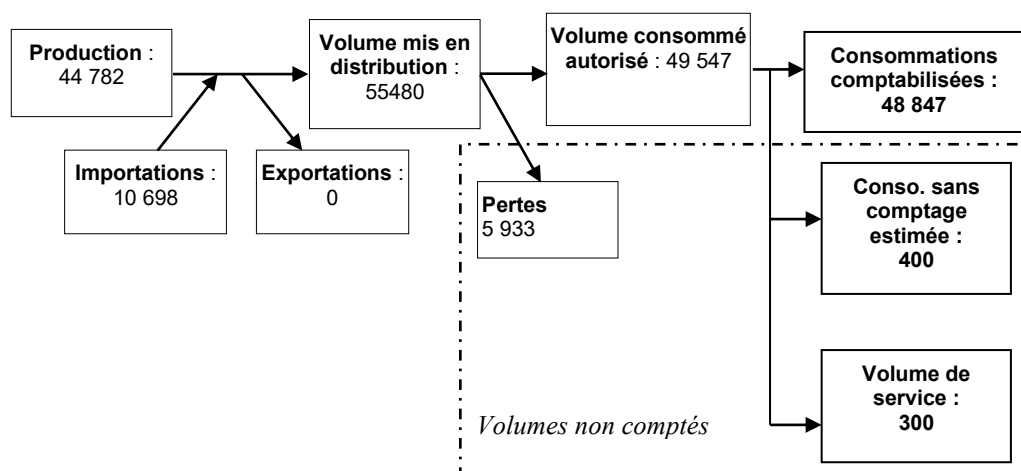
**Production** : 44 782

**Importations** : 10 698

**Exportations** : 0

**Volume mis en distribution** : 55480

**Volume consommé autorisé** : 49 547

**Pertes** 5 933

**Consommations comptabilisées : 48 847**

**Conso. sans comptage estimée : 400**

**Volume de service : 300**

*Volumes non comptés*